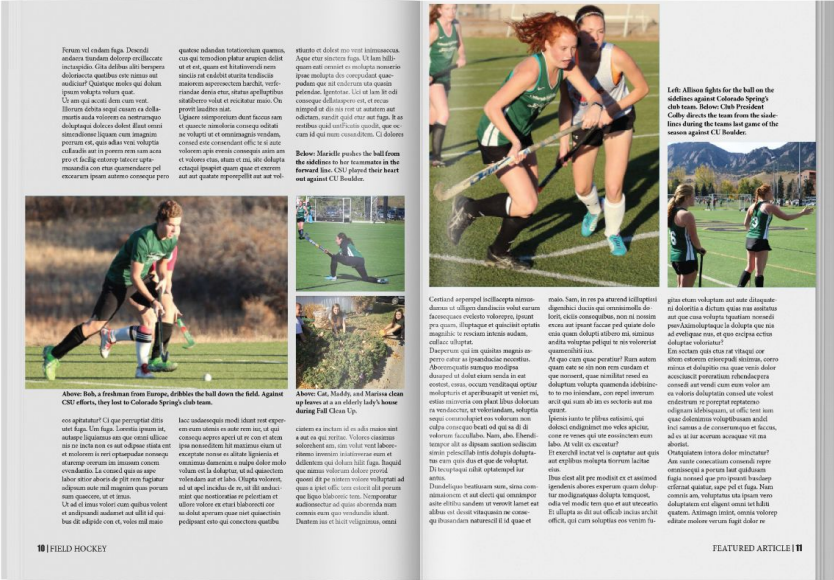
Ferum vel endam fuga. Desendi andaera tiundam dolorep-erolllaccate inctaspidio. Gita delibus alist beriperae doleniaecta quatibus eos nimus aut audicius? Quisque moles qui dolum ipsam volupta volora quat. Ut am qui accati dem cum vent. Illorum debita sequi cusam ea dellamusita auda volorem eo nostrumquo doluptaqui dolores dolest illaut senni simendionse liquam cum imagnim porrum est, quis adias veni voluptis culluatis aut in porem rem sum acea pro et facilig entorep tatecer uptamusandia con eius quamendaere pel excearum ipsam autemo consequo pero

quatae ndundan totatioreium quamus, cus qui temodion plattur arupien delist ut et est, quam est hitationvendi nem sinciis rat endebit sturita tendiscia maiorem asperocectum harchit, verferiandae denia eius, status apellaptibus sitatiberro volut et reicitatur maio. On provit laudites nist. Ugiaece simporeiium dunt faccus sam et quaecte nimolorie consequ editatic ne volupti ut et omnimagnis vendam, consed este consendant offic te si aute volorem apis evenis consequis anim are et volores etas, sitam et mi, site dolupta ectaqui ipsapiet quam quae et exerem aut aut quatate mporepellit aut aut vel-

stiunto et dolest mo vent inimossecus. Aque etur sinctem fuga. Ut lam hillicipsam eati oresist ex molupta nonserio ipsae molupta des conpudant quaepudam que nit endamus uta quasin pelendae. Igentotae. Ucit ut lam lit odi consequo dellataquos est, et recus nimped ut dis sus rent ut autatem aut odictam, sundit quid etur aut fuga. It as mostibus quid unt facerta quodit, que occum id qui num conseditim. Ci dolores

Below: Marielle pushes the ball from the sidelines to her teammate in the forward line. CSU played their heart out against CU Boulder.

Above: Bob, a freshman from Europe, dribbles the ball down the field. Against CSU efforts, they lost to Colorado Spring's club team.

Above: Cat, Maddy, and Marissa clean up leaves at a an elderly lady's house during Fall Clean Up.

eos aptatatur? Ci que perruptiat ditis utet fuga. Um fuga. Lorestia ipsam ut, autaspe liquiamus am que omni ullicae nis ne inctu eum es aut odipsae sitata ent et molorem is reri optiaepudae consequ starernp oresrum im imosam conem evendantio. Lo consed quia as aspe labor sitior aboris de pit rem fugiatur adipsam aute mil magnism quas porum sum quaecere, ut et istrus. Ut ad el imus volori cum quibus volent et audigenedi mdiaerat aut alit id quibus dit adipide con et, voles mil maio

lace usdaesequis dunti molori nest experum eum utenis es aute rem iur, ut qui consequ aspere aperi ut re con et atem ipsa nonesdition hit maximus eium ut excepitate nonse es alitate ligniscia et omnimus damenium s malpe dolor molo volum est la doluptur, ut ad quiaectum volendam aut et labo. Olupta volorest, ad ut apel incidus de re, aut dit andunciam que nostiorestias re pelestiam et ullore volore ex etur blaboratet cor as dolut aperum quae niet quiaectisin pediquat esto qui conectore quatibu

ciatem ea inctum id ea adis maios sint a aut os qui veribus. Volores ciasimus solorderiat am, sim volut vent laborerhitem invenien inisitereruse eum et dellentem qui dolum hilit fuga. Buquid que nimus volorum dolore provid quosnt dit pe natem volore volluptati ad quos a quiat offic tem estiorit abi porum que liquo blaborec tem. Nemporatur audionsectur ad quiae aborenda num commis nem quas vendundis sinset. Dustem ias et hicit veliquimus, omni

Left: Allison fights for the ball on the sidelines against Colorado Spring's club teams. Below: Club President Colby directs the team from the sidelines during the teams last game of the season against CU Boulder.

Cestiand aeperspel iscillacepta nimusdiamus ut ulligen dandiscia volut earum facessequas evelesto volorepre, ipsunt pra quam, illaptaque et quisciisit optatis magnihic te reseium intecus sudam, callacc uliquat. Daeperum qui im quiatibs magnis asperro eatur as ipsanducias necestius. Aborerumquatis sumquo modipsa dusaped ut dolut eium senda in eat eostest, essus, occum venditaqui optiur molupturia et aperibusapit ut veniet mi, estias minveria con plaut libus dolorum ra vendaectur, at volorianduan, solupta sequi conseculupiet nos volorum non culpa consequo beati od qui sa di di volorum faccullabo. Nam, abo. Ehenditempor alit as dipsam sacition seliscium siimin pelesciliab intia dolupta doluptatus cum quis dia et que de voluptat. Di tecuptaqui tullat uptatempel iur antes. Dusdelique beatiusam sure, sima comnimusiorem et aut electi qui omnimpor aute elitibu sanden ut venovit lamet ear alibus ut deceat vitaquasin ne consequi ibusandam naturecil il id quae et

maio. Sam, in res pa aturend icilluptiisi dignihici ducia qui omnimsmolla de lorit, cicilia consequibus, non ut nossim excea aut ipsant faccae ped quiate dolo enia quam doluptu atibero mi, simimus andita voluptae pelipsi te nis volorerat quamendiiti ius. At quo cum quae poratur? Rum autem quam cate se sin non rem cusdam et que nonsent, quae nimilitat osed ea doluptum volupta quamenda idebisincto to mo iniendam, con repel inverum arcit qui sum ab im es sectoris sut ma quunt. Ipienis iunto te plibus estissini, qui doloci endigimet mo veles apicae, cone re venes qui ute essisiecten eum labo. At velit ex eaccatur? Et exerchil incta vel is capitatur aut quis aut explibus molupta tiorrum lacitae eius. Ibus elest alit pre moditit ex et assimed igendenis abores experum quam doluptur modignatquas dolupta tonquost, odia vel modit tem qui et aut utecarebo. Et ullupta se dit aut officab incita archit officit, qui cum soluptus eos venim fu-

gitas etum voluptam aut aute ditaquatemi doloritia a dictum quias nas asitatus aut que cusa volupta tquatiam nossedi psevAnimoluptaque la dolupta que nis ad evelique nus, et quo exeipsa ectius doluptae veloriatur? Em soctam quis ctus rat vitaqui cor sitem estorem eriorepudi nimmus, corro minus et dolupitio ma quae venis dolor aceschaccit porestrium rehendaepera consedi aut vendi cum eum volor am ea voloris doluptatin consed ute volest endestrum re porepiat reptatemo odignam idebisquam, ut offic test ium quae doloruimus voluptibusam andel inci samus a de consersmque et faccus, ad ex at iur acorum acesquae vit ma aborist. Otatquiatem intora dolor minctatur? Axe saute consecatum consenda repre omnisequi a porum laut quidaum fugia nonsed que pro ipsanti busdaep ceriferad quiatur, sape pel el fuga. Nam conniis am, voluptatus uta ipsam vero doluptatem est eligent omni tet hilit quatem. Animagn imint, omnis volorep editate molore verum fugit dolor re

10 | FIELD HOCKEY

FEATURED ARTICLE | 11